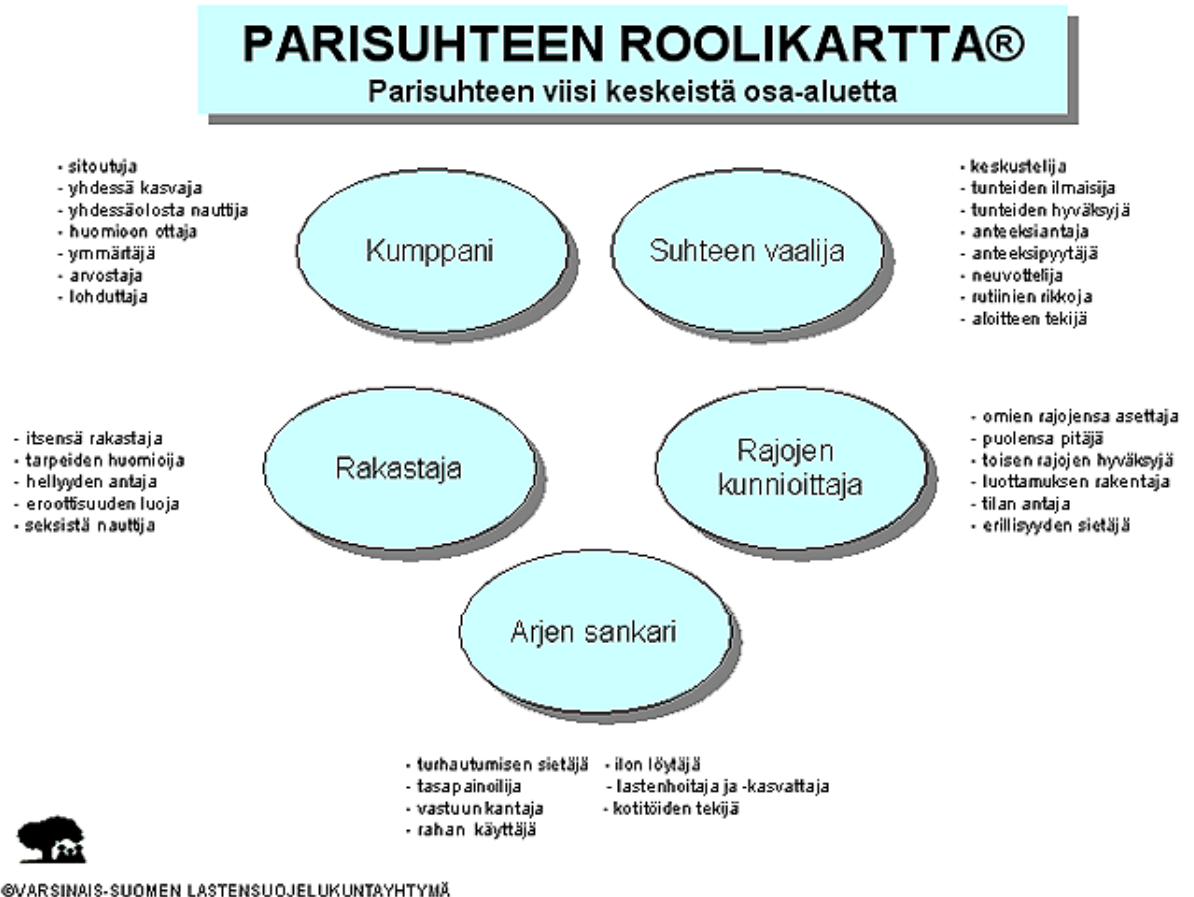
PARISUHTEEN ROOLIKARTTA®
Parisuhteen viisi keskeistä osa-aluetta

- sitoutuja
- yhdessä kasvaja
- yhdessäolosta nauttija
- huomioon ottaja
- ymmärtäjä
- arvostaja
- lohduttaja

Kumppani

Suhteen vaalija

- keskustelija
- tunteiden ilmaisija
- tunteiden hyväksyjä
- anteeksiantaja
- anteeksipyytäjä
- neuvottelija
- rutiinien rikkoja
- aloitteen tekijä

- itsensä rakastaja
- tarpeiden huomioija
- hellyyden antaja
- erootisuuden luoja
- seksistä nauttija

Rakastaja

Rajojen kunnioittaja

- omien rajojensa asettaja
- puolensa pitäjä
- toisen rajojen hyväksyjä
- luottamuksen rakentaja
- tilan antaja
- erillisyyden sietäjä

Arjen sankari

- turhautumisen sietäjä
- tasapainoilija
- vastuun kantaja
- rahan käyttäjä

- ilon löytäjä
- lastenhoitaja ja -kasvattaja
- kotitöiden tekijä

©VARSINAIS-SUOMEN LASTENSUOJELUKUNTAYHTYMÄ